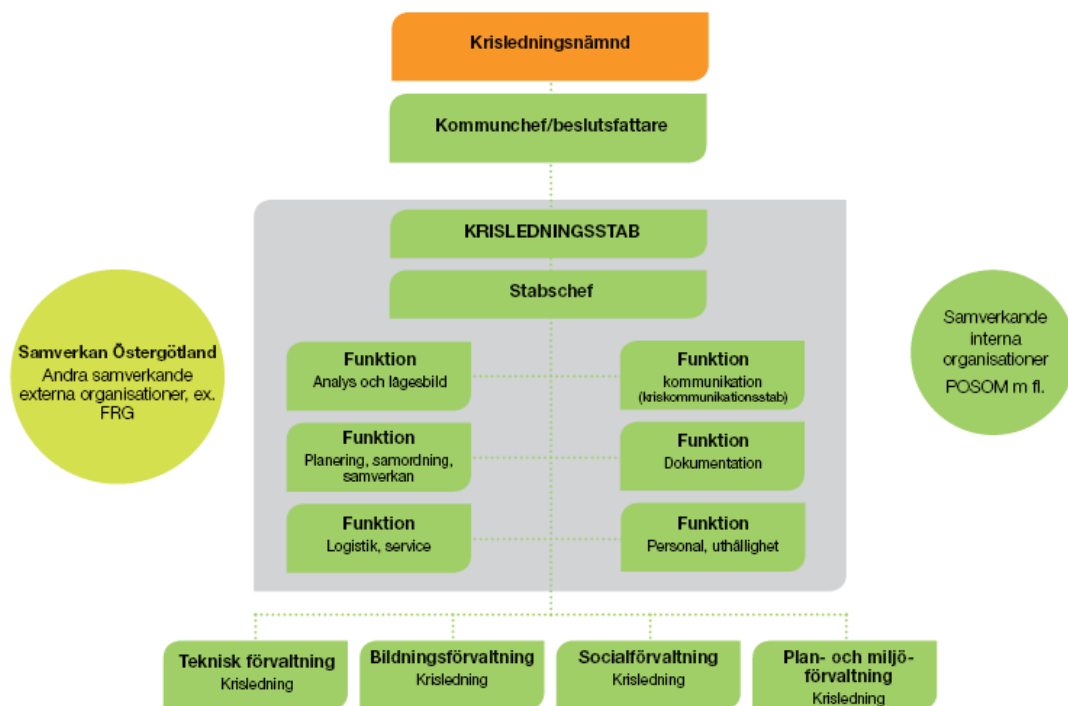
Krisledningsnämnd

Kommunchef/beslutsfattare

KRISLEDNINGSSTAB

Stabschef

Samverkan Östergötland
Andra samverkande externa organisationer, ex. FRG

Funktion
Analys och lägesbild

Funktion
kommunikation
(kriskommunikationsstab)

Samverkande interna organisationer
POSOM m fl.

Funktion
Planering, samordning, samverkan

Funktion
Dokumentation

Funktion
Logistik, service

Funktion
Personal, uthållighet

Teknisk förvaltning
Krisledning

Bildningsförvaltning
Krisledning

Socialförvaltning
Krisledning

Plan- och miljöförvaltning
Krisledning